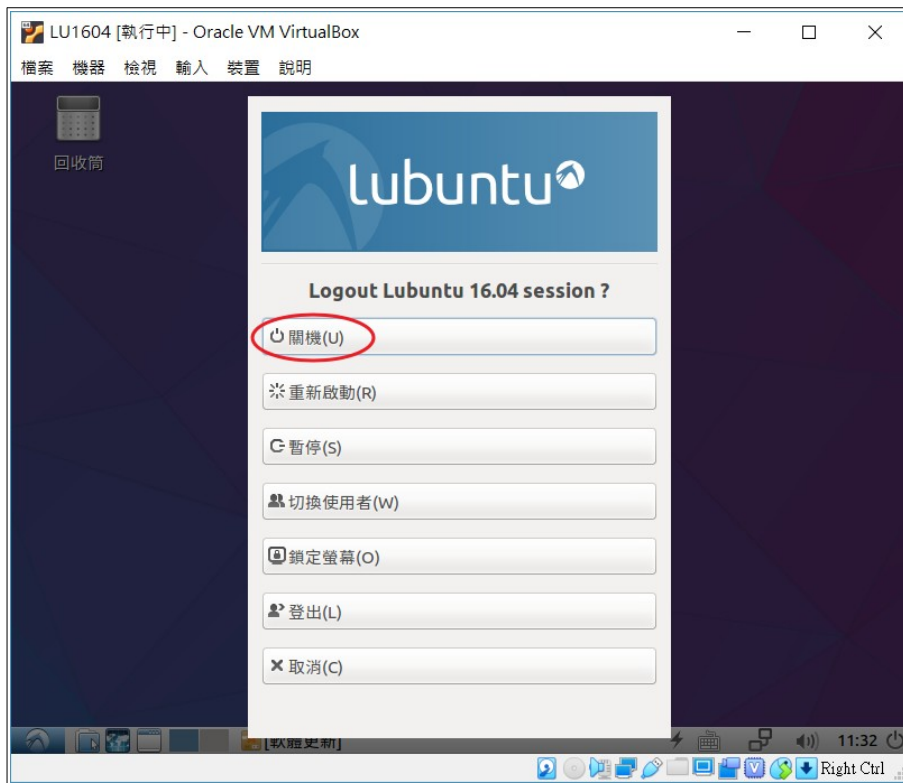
LU1604 [執行中] - Oracle VM VirtualBox

檔案 機器 檢視 輸入 裝置 說明

回收筒

lubuntu

Logout Lubuntu 16.04 session ?

關機(U)

重新啟動(R)

暫停(S)

切換使用者(W)

鎖定螢幕(O)

登出(L)

取消(C)

[軟體更新]

11:32

Right Ctrl